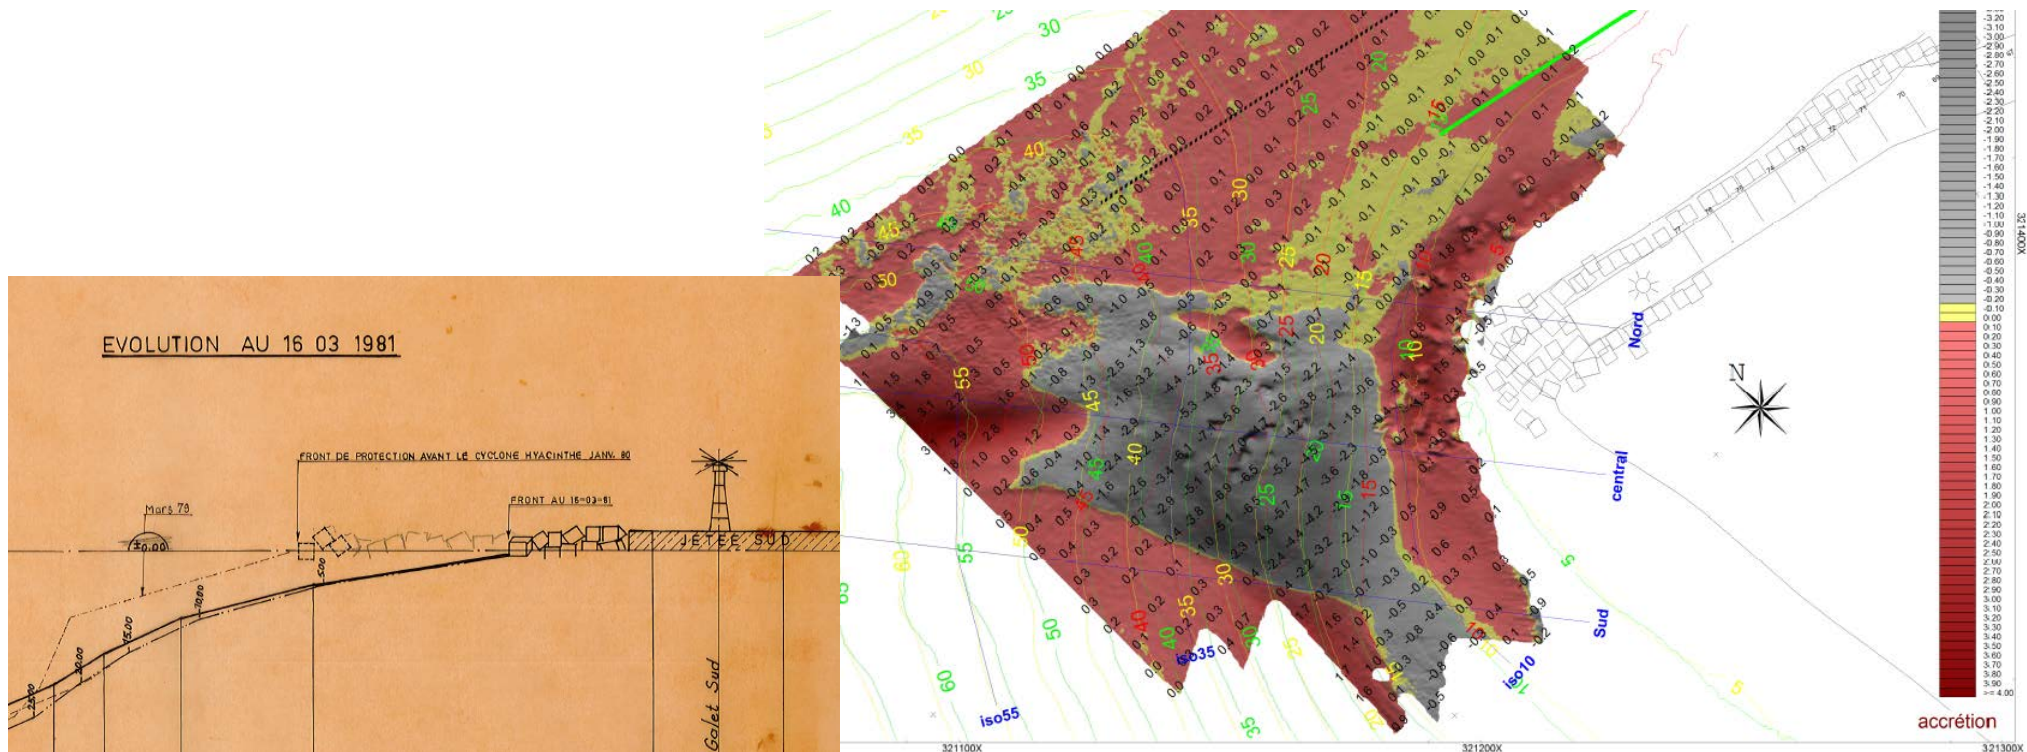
EVOLUTION AU 16 03 1981

FRONT DE PROTECTION AVANT LE CYCLONE HYACINTHE JANV. 80

FRONT AU 16-03-81

Mars 78

±0.00

JETEE SUD

Galet Sud

-5.00
-10.00
-15.00
-20.00
-25.00

Nord

central

Sud

N

iso55

iso35

iso10

321100X

321200X

321300X

3214000X

accrétion

-3.20
-3.10
-3.00
-2.90
-2.80
-2.70
-2.60
-2.50
-2.40
-2.30
-2.20
-2.10
-2.00
-1.90
-1.80
-1.70
-1.60
-1.50
-1.40
-1.30
-1.20
-1.10
-1.00
-0.90
-0.80
-0.70
-0.60
-0.50
-0.40
-0.30
-0.20
-0.10
0.00
0.10
0.20
0.30
0.40
0.50
0.60
0.70
0.80
0.90
1.00
1.10
1.20
1.30
1.40
1.50
1.60
1.70
1.80
1.90
2.00
2.10
2.20
2.30
2.40
2.50
2.60
2.70
2.80
2.90
3.00
3.10
3.20
3.30
3.40
3.50
3.60
3.70
3.80
3.90
>= 4.00